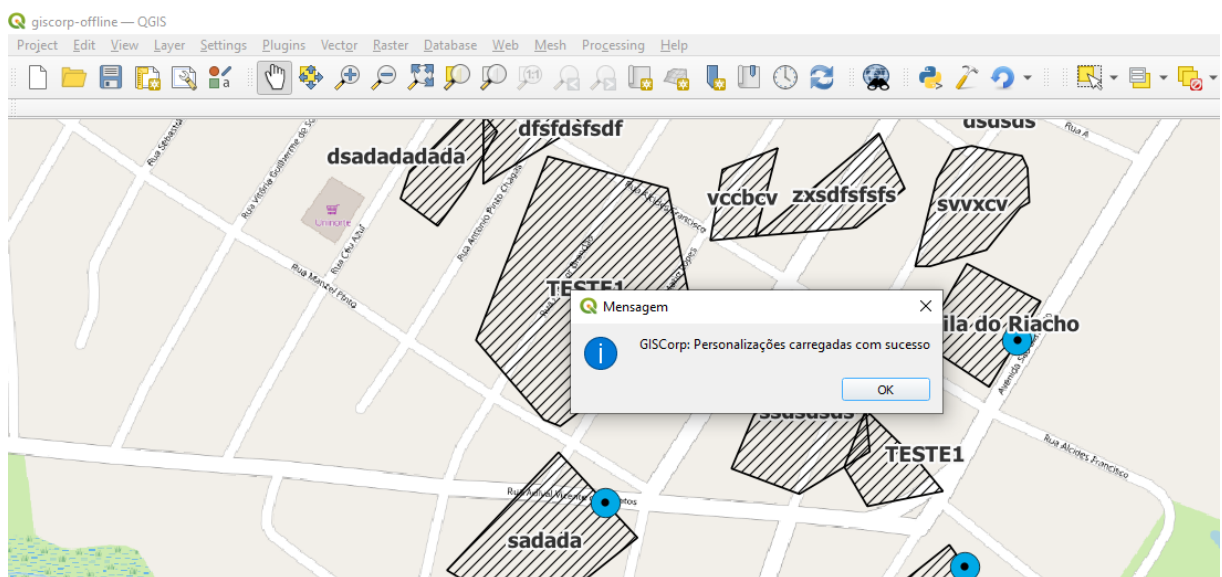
giscorp-offline — QGIS

Project Edit View Layer Settings Plugins Vector Raster Database Web Mesh Processing Help

dfsfdsfsdf
dsadadadada
usdsds
Rua A
Rua Sebastião
Rua Virgílio Guilherme de Sá
Uninorte
Rua Céu Azul
Rua Antonio Pinto Chagas
vccbcv
zxsdfsfsfs
svvxcv
Rua Manoel Pinto
TESTE1
ila do Riacho
Avenida
ssdsdsds
TESTE1
Rua Alcides Francisco
Rua Antonio Vicente Pinto
sadada

Mensagem
GISCorp: Personalizações carregadas com sucesso
OK